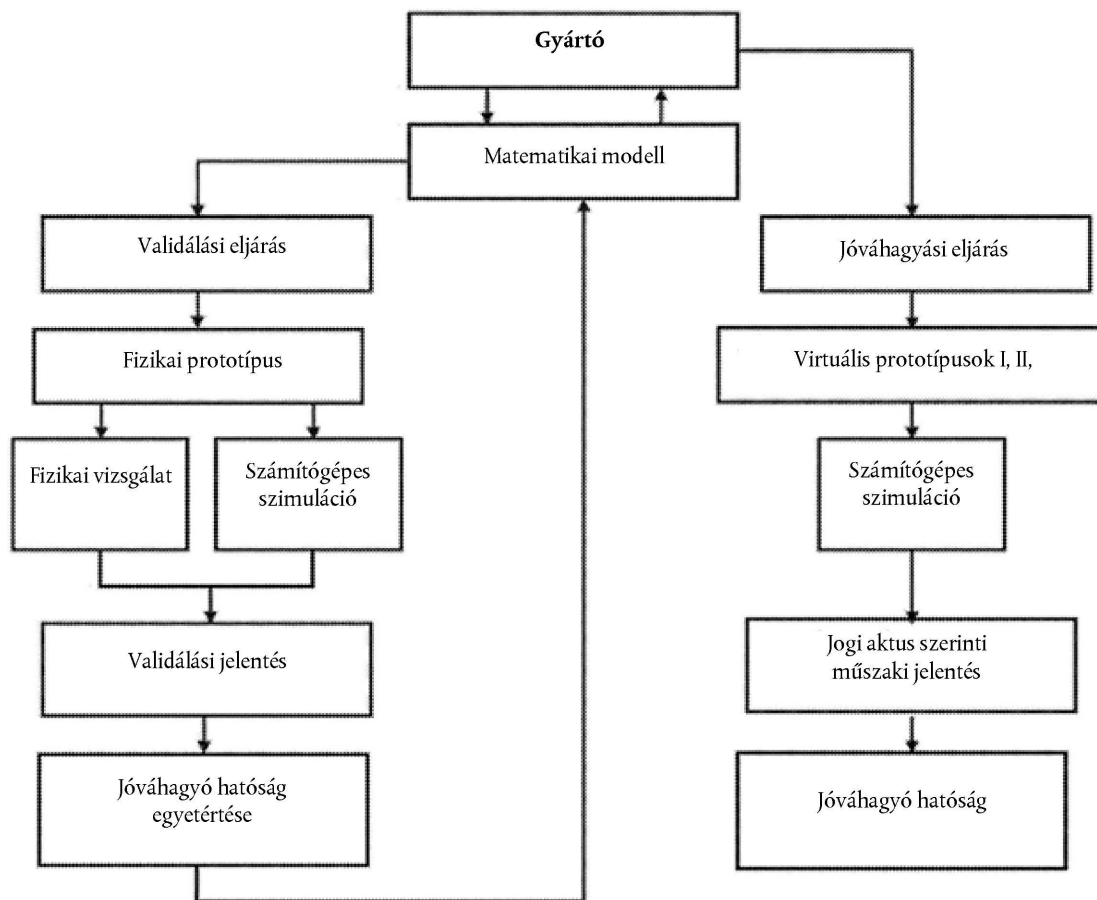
Gyártó

Matematikai modell

Validálási eljárás

Fizikai prototípus

Fizikai vizsgálat

Számítógépes szimuláció

Validálási jelentés

Jóváhagyó hatóság egyetértése

Jóváhagyási eljárás

Virtuális prototípusok I, II,

Számítógépes szimuláció

Jogi aktus szerinti műszaki jelentés

Jóváhagyó hatóság